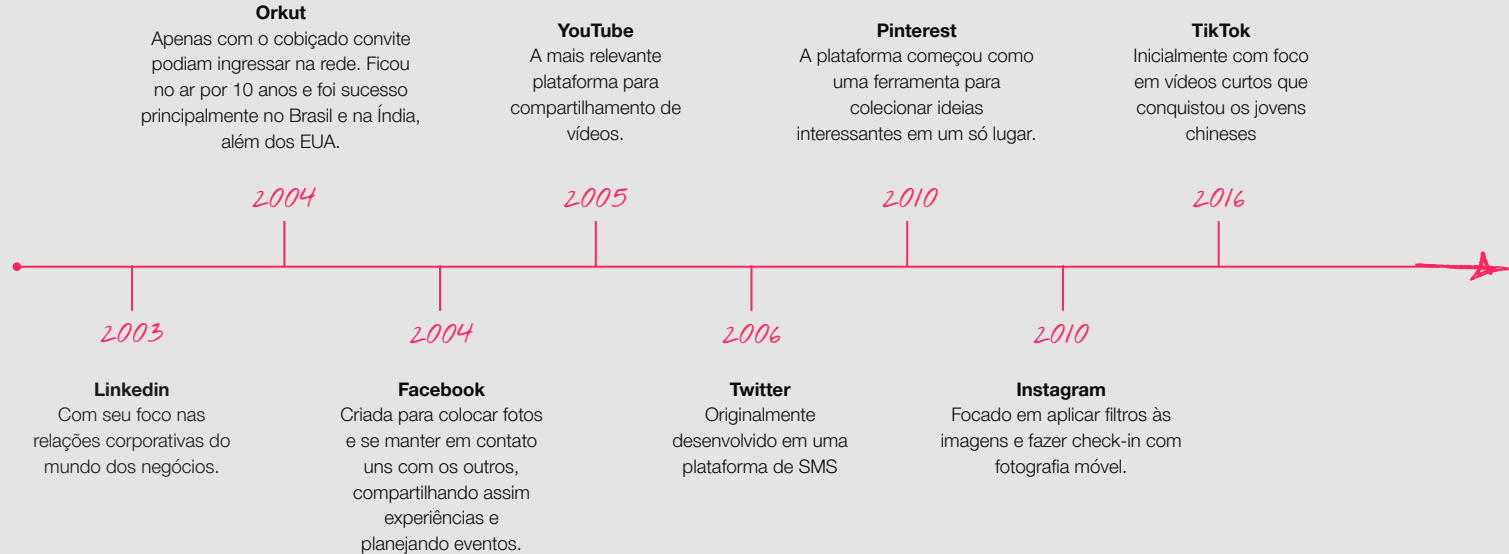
Orkut
Apenas com o cobiçado convite podiam ingressar na rede. Ficou no ar por 10 anos e foi sucesso principalmente no Brasil e na Índia, além dos EUA.

2004

YouTube
A mais relevante plataforma para compartilhamento de vídeos.

2005

Pinterest
A plataforma começou como uma ferramenta para colecionar ideias interessantes em um só lugar.

2010

TikTok
Inicialmente com foco em vídeos curtos que conquistou os jovens chineses

2016

2003

Linkedin
Com seu foco nas relações corporativas do mundo dos negócios.

2004

Facebook
Criada para colocar fotos e se manter em contato uns com os outros, compartilhando assim experiências e planejando eventos.

2006

Twitter
Originalmente desenvolvido em uma plataforma de SMS

2010

Instagram
Focado em aplicar filtros às imagens e fazer check-in com fotografia móvel.